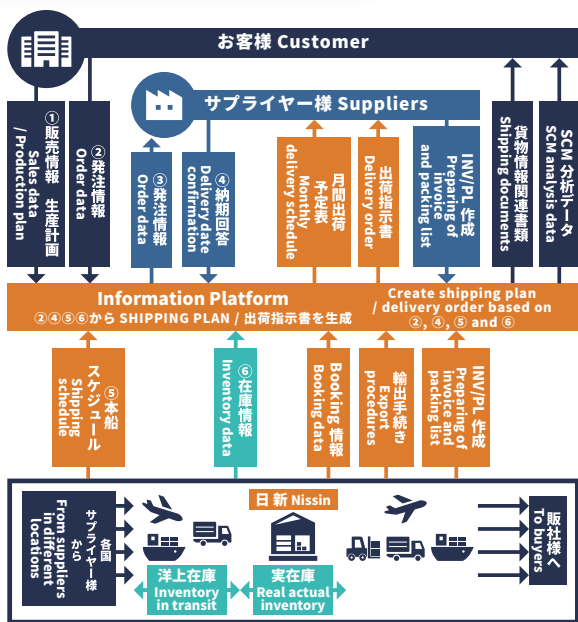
お客様 Customer

サプライヤー様 Suppliers

①販売情報 生産計画 Sales data / Production plan

②発注情報 Order data

③発注情報 Order data

④納期回答 Delivery date confirmation

月間出荷予定表 Monthly delivery schedule

出荷指示書 Delivery order

INV/PL 作成 Preparing of invoice and packing list

貨物情報関連書類 Shipping documents

SCM 分析データ SCM analysis data

Information Platform
②④⑤⑥から SHIPPING PLAN / 出荷指示書を生成

Create shipping plan / delivery order based on ②, ④, ⑤ and ⑥

⑤本船スケジュール Shipping schedule

⑥在庫情報 Inventory data

Booking 情報 Booking data

輸出手続き Export procedures

INV/PL 作成 Preparing of invoice and packing list

各国サプライヤー様から From suppliers in different locations

日新 Nissin

洋上在庫 Inventory in transit

実在庫 Real actual inventory

販社様へ To buyers